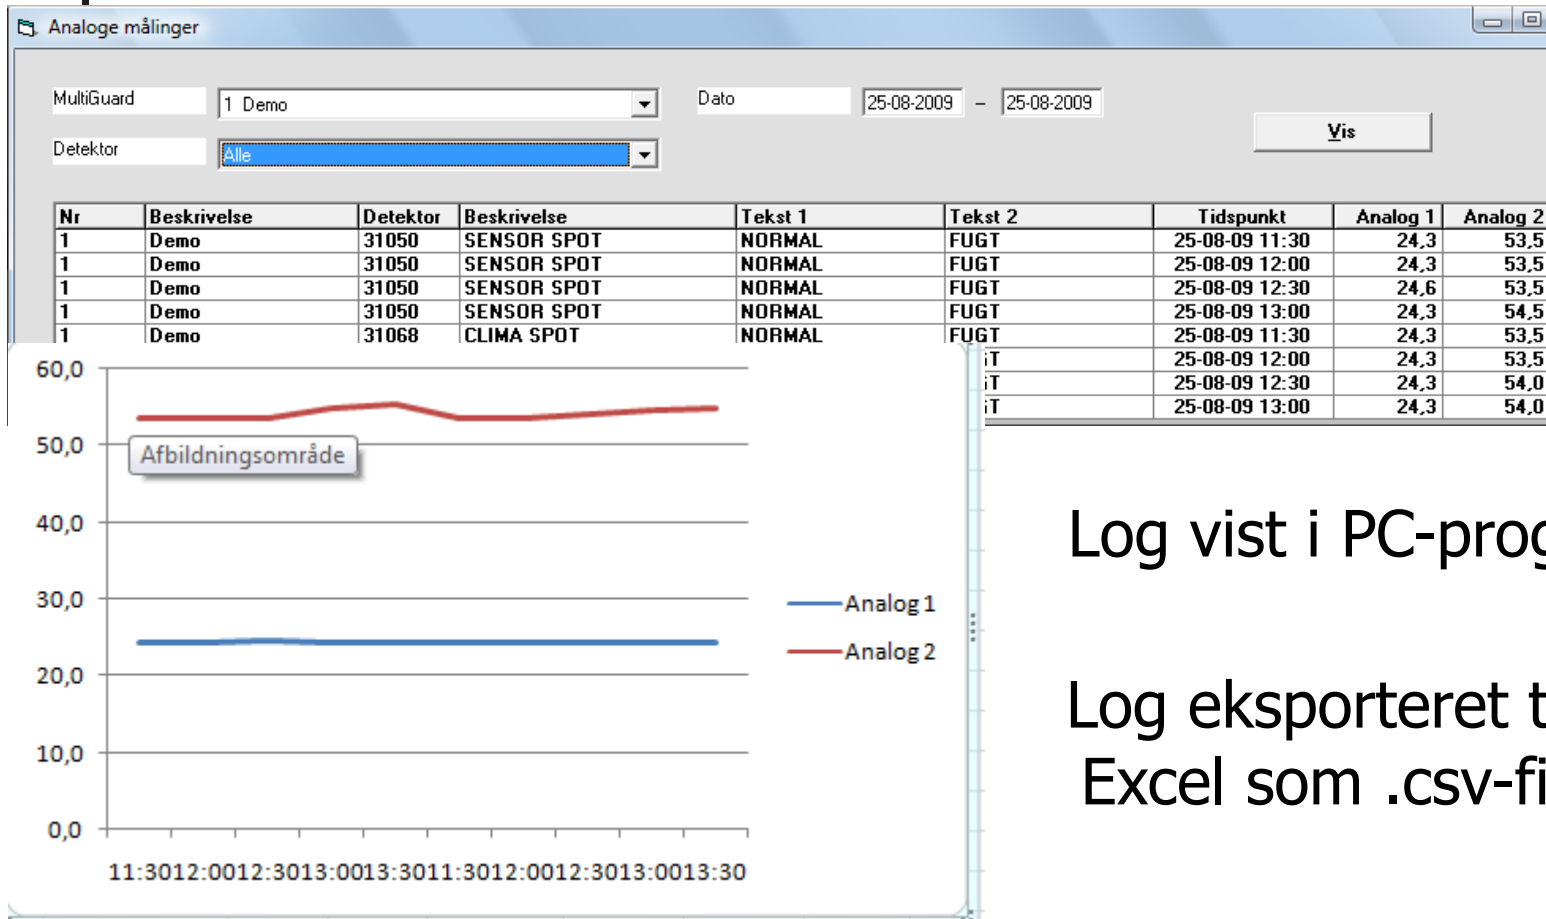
Analoge målinger

MultiGuard
1 Demo
Detektor
Alle
Dato
25-08-2009 – 25-08-2009
Vis

| Nr | Beskrivelse | Detektor | Beskrivelse | Tekst 1 | Tekst 2 | Tidspunkt | Analog 1 | Analog 2 |
|---|---|---|---|---|---|---|---|---|
| 1 | Demo | 31050 | SENSOR SPOT | NORMAL | FUGT | 25-08-09 11:30 | 24,3 | 53,5 |
| 1 | Demo | 31050 | SENSOR SPOT | NORMAL | FUGT | 25-08-09 12:00 | 24,3 | 53,5 |
| 1 | Demo | 31050 | SENSOR SPOT | NORMAL | FUGT | 25-08-09 12:30 | 24,6 | 53,5 |
| 1 | Demo | 31050 | SENSOR SPOT | NORMAL | FUGT | 25-08-09 13:00 | 24,3 | 54,5 |
| 1 | Demo | 31068 | CLIMA SPOT | NORMAL | FUGT | 25-08-09 11:30 | 24,3 | 53,5 |
| | | | | | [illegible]T | 25-08-09 12:00 | 24,3 | 53,5 |
| | | | | | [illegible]T | 25-08-09 12:30 | 24,3 | 54,0 |
| | | | | | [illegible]T | 25-08-09 13:00 | 24,3 | 54,0 |

60,0
50,0
Afbildningsområde
40,0
30,0
20,0
10,0
0,0
11:3012:0012:3013:0013:3011:3012:0012:3013:0013:30
Analog 1
Analog 2

Log vist i PC-prog

Log eksporteret t
Excel som .csv-fi